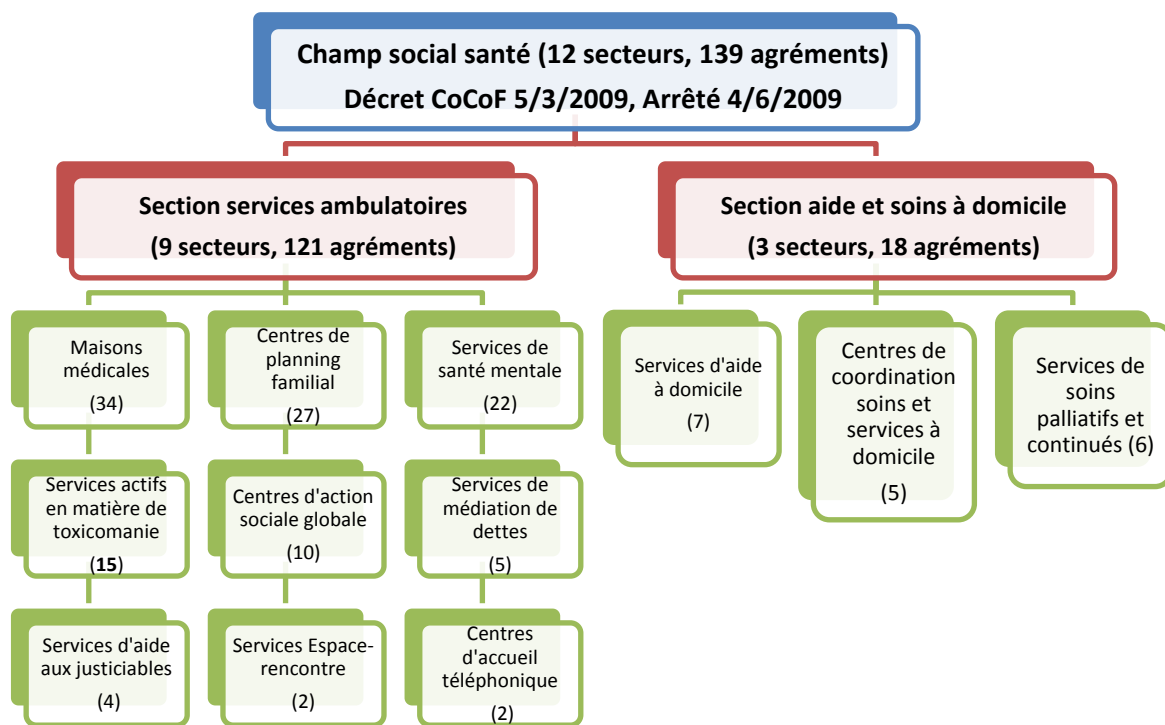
Champ social santé (12 secteurs, 139 agréments)
Décret CoCoF 5/3/2009, Arrêté 4/6/2009

Section services ambulatoires
(9 secteurs, 121 agréments)

Section aide et soins à domicile
(3 secteurs, 18 agréments)

Maisons médicales
(34)

Centres de planning familial
(27)

Services de santé mentale
(22)

Services actifs en matière de toxicomanie
(**15**)

Centres d'action sociale globale
(10)

Services de médiation de dettes
(5)

Services d'aide aux justiciables
(4)

Services Espace-rencontre
(2)

Centres d'accueil téléphonique
(2)

Services d'aide à domicile
(7)

Centres de coordination soins et services à domicile
(5)

Services de soins palliatifs et continués (6)